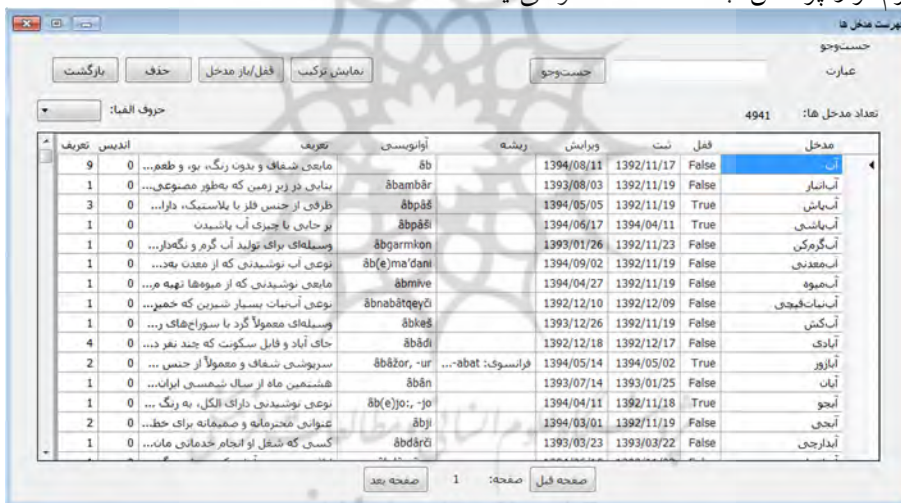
فهرست مدخل ها
جست‌وجو
عبارت
جست‌وجو
نمایش ترکیب
قفل/باز مدخل
حذف
بازگشت
تعداد مدخل ها: 4941
حروف الفبا:

| مدخل | قفل | ثبت | ویرایش | ریشه | آوانویسی | تعریف | اندیس | تعریف |
|---|---|---|---|---|---|---|---|---|
| آب | False | 1392/11/17 | 1394/08/11 | | āb | مایعی شفاف و بدون رنگ، بو، و طعم... | 0 | 9 |
| آب‌انبار | False | 1392/11/19 | 1393/08/03 | | ābambār | بنایی در زیر زمین که به‌طور مصنوعی... | 0 | 1 |
| آب‌پاش | True | 1392/11/19 | 1394/05/05 | | ābpāš | ظرفی از جنس فلز یا پلاستیک، دارا... | 0 | 3 |
| آب‌پاشی | True | 1394/04/11 | 1394/06/17 | | ābpāši | بر جایی یا چیزی آب پاشیدن | 0 | 1 |
| آب‌گرم‌کن | False | 1392/11/23 | 1393/01/26 | | ābgarmkon | وسیله‌ای برای تولید آب گرم و نگه‌دار... | 0 | 1 |
| آب‌معدنی | False | 1392/11/19 | 1394/09/02 | | āb(e)ma'dani | نوعی آب نوشیدنی که از معدن به‌د... | 0 | 1 |
| آب‌میوه | False | 1392/11/19 | 1394/04/27 | | ābmive | مایعی نوشیدنی که از میوه‌ها تهیه م... | 0 | 1 |
| آب‌نبات‌قیچی | False | 1392/12/09 | 1392/12/10 | | ābnabātqeyči | نوعی آب‌نبات بسیار شیرین که خمیر... | 0 | 1 |
| آب‌کش | False | 1392/11/19 | 1393/12/26 | | ābkeš | وسیله‌ای معمولاً گرد با سوراخ‌های ر... | 0 | 1 |
| آبادی | False | 1392/12/17 | 1392/12/18 | | ābādi | جای آباد و قابل سکونت که چند نفر د... | 0 | 4 |
| آباژور | True | 1394/05/02 | 1394/05/14 | فرانسوی: abat-... | ābāžor, -ur | سرپوشی شفاف و معمولاً از جنس ... | 0 | 2 |
| آبان | False | 1393/01/25 | 1393/07/14 | | ābān | هشتمین ماه از سال شمسی ایران... | 0 | 1 |
| آبجو | True | 1392/11/18 | 1394/04/11 | | āb(e)jo:, -jo | نوعی نوشیدنی دارای الکل، به رنگ ... | 0 | 1 |
| آبجی | False | 1392/11/19 | 1394/03/01 | | ābji | عنوانی محترمانه و صمیمانه برای خط... | 0 | 2 |
| آبدارچی | False | 1393/03/22 | 1393/03/23 | | ābdārči | کسی که شغل او انجام خدماتی مان... | 0 | 1 |

صفحه قبل
صفحه: 1
صفحه بعد